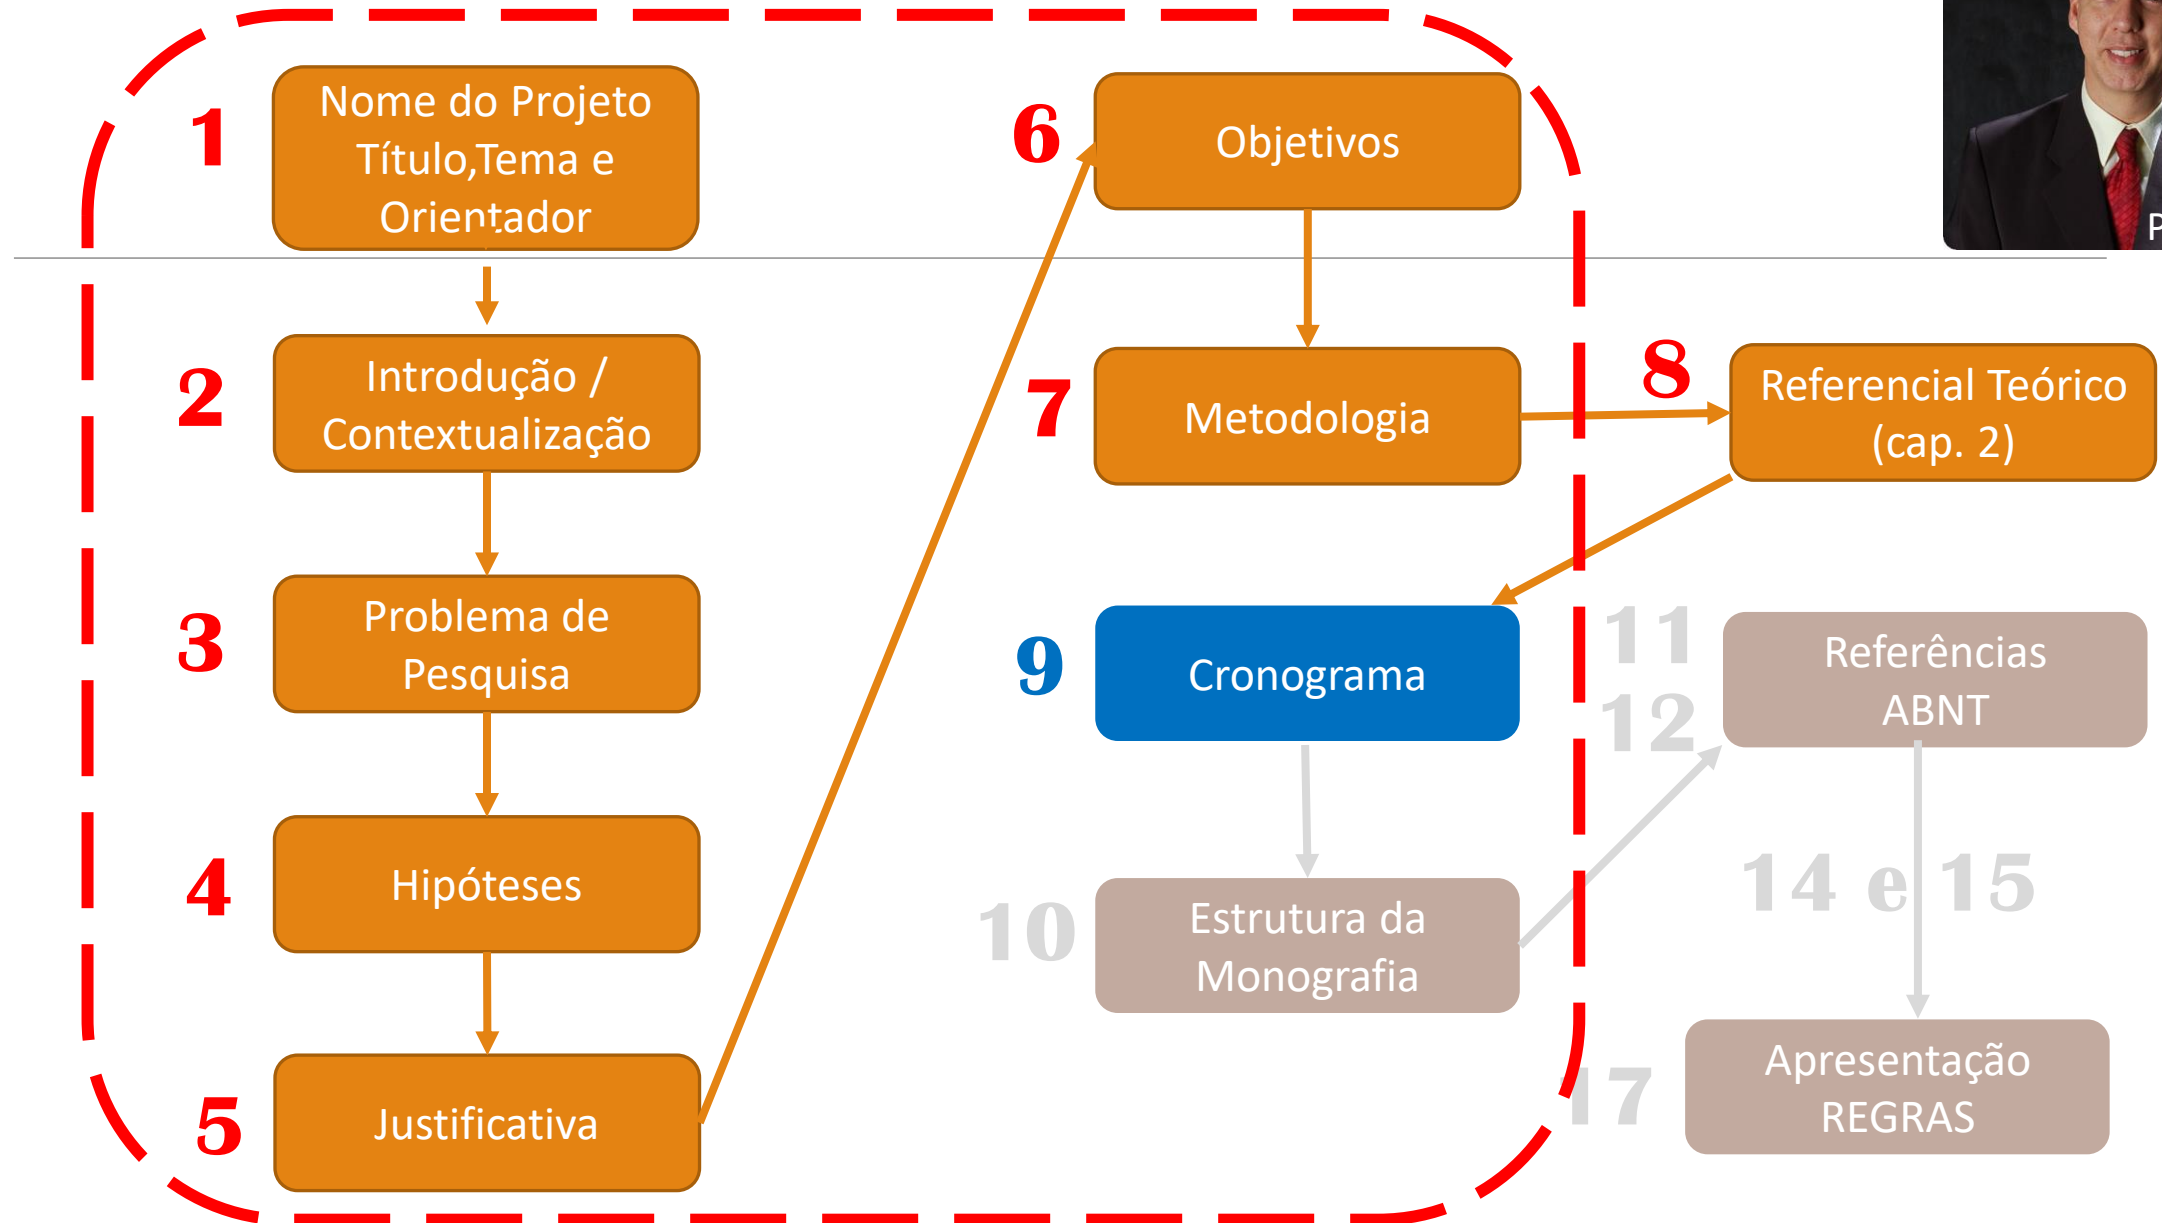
1
Nome do Projeto
Título,Tema e
Orientador

2
Introdução /
Contextualização

3
Problema de
Pesquisa

4
Hipóteses

5
Justificativa

6
Objetivos

7
Metodologia

8
Referencial Teórico
(cap. 2)

9
Cronograma

10
Estrutura da
Monografia

11
12
Referências
ABNT

14 e 15

17
Apresentação
REGRAS

P